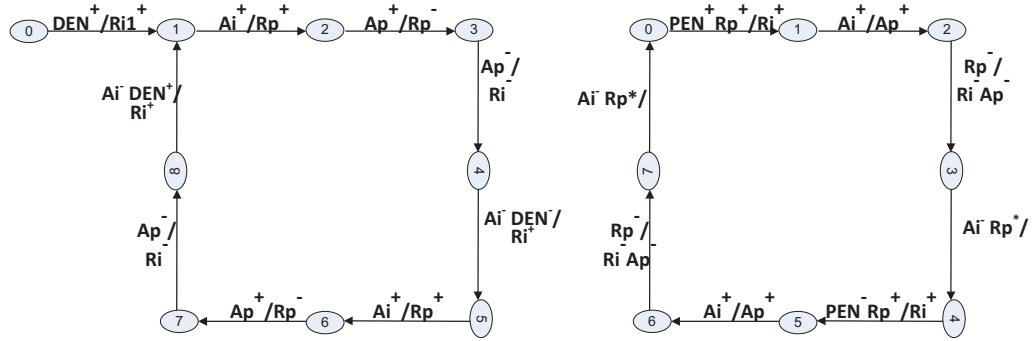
0 $DEN^+/Ri1^+$ 1 $Ai^+/Rp^+$ 2 $Ap^+/Rp^-$ 3

$Ap^-/$ $Ri^-$

4

$Ai^-DEN^-/$ $Ri^+$

5 $Ai^+/Rp^+$ 6 $Ap^+/Rp^-$ 7

$Ap^-/$ $Ri^-$

8

$Ai^-DEN^+/$ $Ri^+$

0 $PEN^+Rp^+/Ri^+$ 1 $Ai^+/Ap^+$ 2

$Rp^-/$ $Ri^-Ap^-$

3

$Ai^-Rp^*/$

4 $PEN^-Rp^+/Ri^+$ 5 $Ai^+/Ap^+$ 6

$Rp^-/$ $Ri^-Ap^-$

7

$Ai^-Rp^*/$